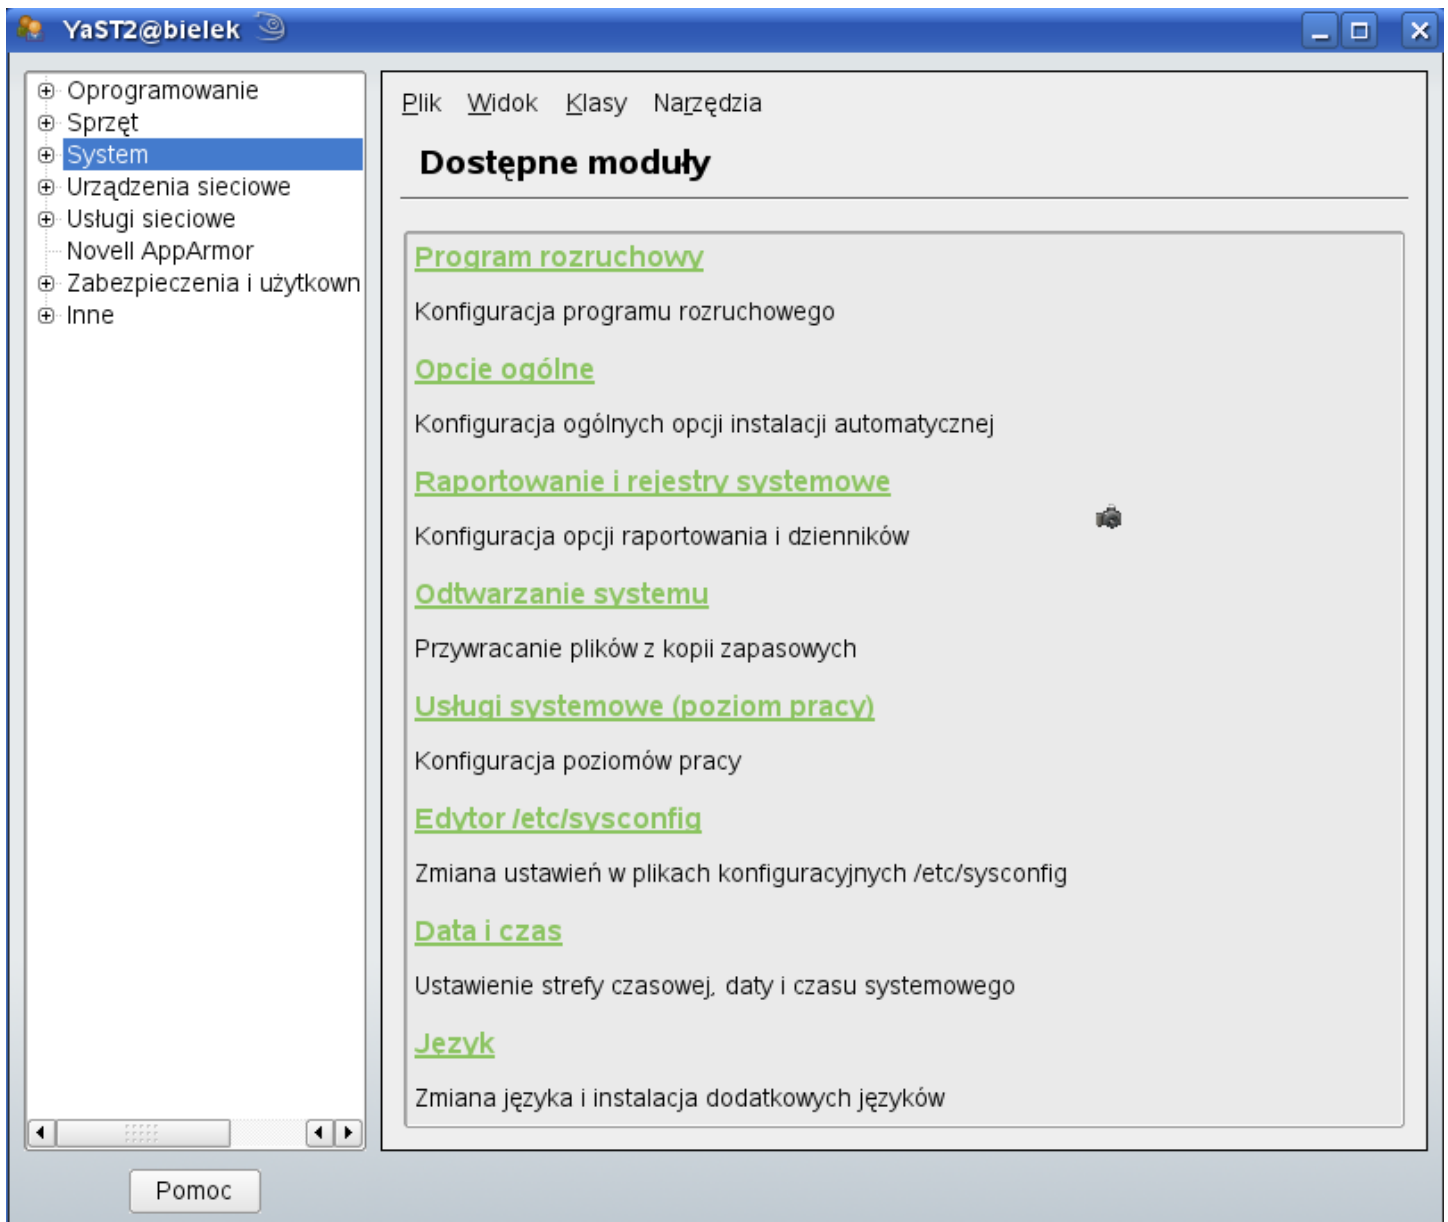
YaST2@bielek

Oprogramowanie
Sprzęt
System
Urządzenia sieciowe
Usługi sieciowe
Novell AppArmor
Zabezpieczenia i użytkown
Inne

Plik Widok Klasy Narzędzia

Dostępne moduły

Program rozruchowy

Konfiguracja programu rozruchowego

Opcje ogólne

Konfiguracja ogólnych opcji instalacji automatycznej

Raportowanie i rejestry systemowe

Konfiguracja opcji raportowania i dzienników

Odtwarzanie systemu

Przywracanie plików z kopii zapasowych

Usługi systemowe (poziom pracy)

Konfiguracja poziomów pracy

Edytor /etc/sysconfig

Zmiana ustawień w plikach konfiguracyjnych /etc/sysconfig

Data i czas

Ustawienie strefy czasowej, daty i czasu systemowego

Język

Zmiana języka i instalacja dodatkowych języków

Pomoc